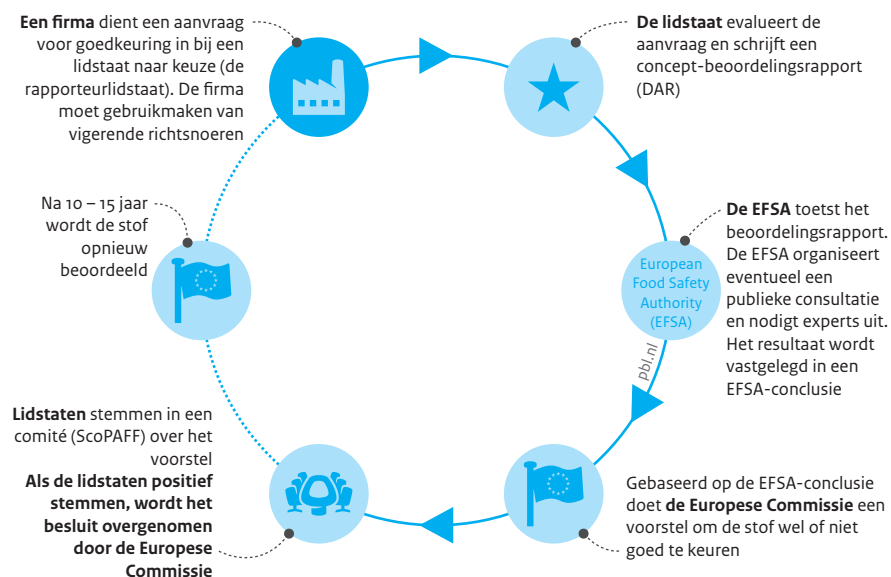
**Een firma** dient een aanvraag voor goedkeuring in bij een lidstaat naar keuze (de rapporteurlidstaat). De firma moet gebruikmaken van vigerende richtsnoeren

**De lidstaat** evalueert de aanvraag en schrijft een concept-beoordelingsrapport (DAR)

**De EFSA** toetst het beoordelingsrapport. De EFSA organiseert eventueel een publieke consultatie en nodigt experts uit. Het resultaat wordt vastgelegd in een EFSA-conclusie

European Food Safety Authority (EFSA)

pbl.nl

Gebaseerd op de EFSA-conclusie doet **de Europese Commissie** een voorstel om de stof wel of niet goed te keuren

**Lidstaten** stemmen in een comité (ScoPAFF) over het voorstel
**Als de lidstaten positief stemmen, wordt het besluit overgenomen door de Europese Commissie**

Na 10 – 15 jaar wordt de stof opnieuw beoordeeld